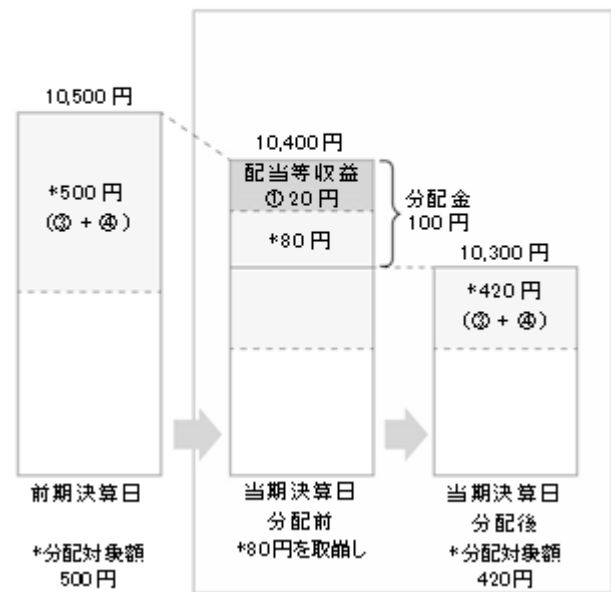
10,500 円

*500 円
(③ + ④)

前期決算日

*分配対象額
500円

10,400円

配当等収益
① 20 円

*80 円

分配金
100 円

当期決算日
分配前
*80円を取崩し

10,300 円

*420 円
(③ + ④)

当期決算日
分配後
*分配対象額
420円